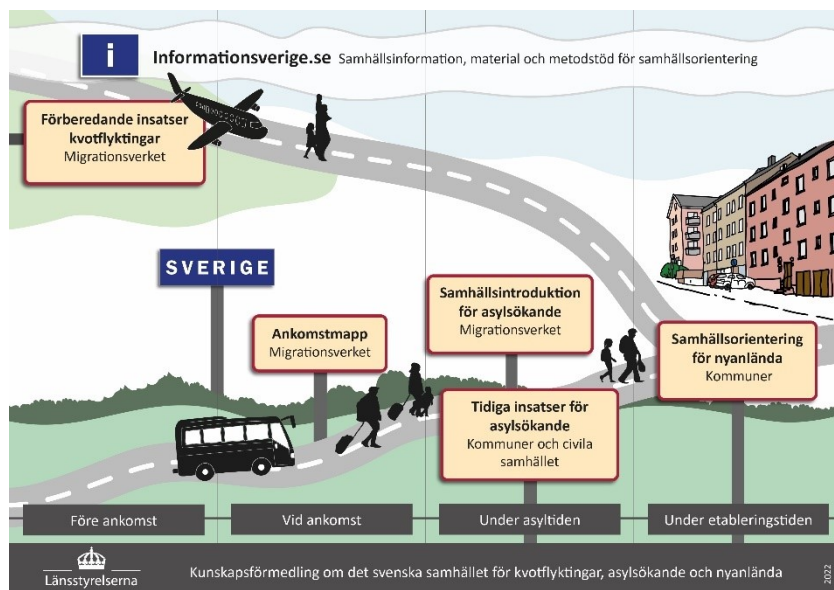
i

Informationsverige.se Samhällsinformation, material och metodstöd för samhällsorientering

Förberedande insatser kvotflyktingar
Migrationsverket

SVERIGE

Ankomstmapp
Migrationsverket

Samhällsintroduktion för asylsökande
Migrationsverket

Tidiga insatser för asylsökande
Kommuner och civila samhället

Samhällsorientering för nyanlända
Kommuner

Före ankomst

Vid ankomst

Under asyltiden

Under etableringstiden

Länsstyrelserna

Kunskapsförmedling om det svenska samhället för kvotflyktingar, asylsökande och nyanlända

2022